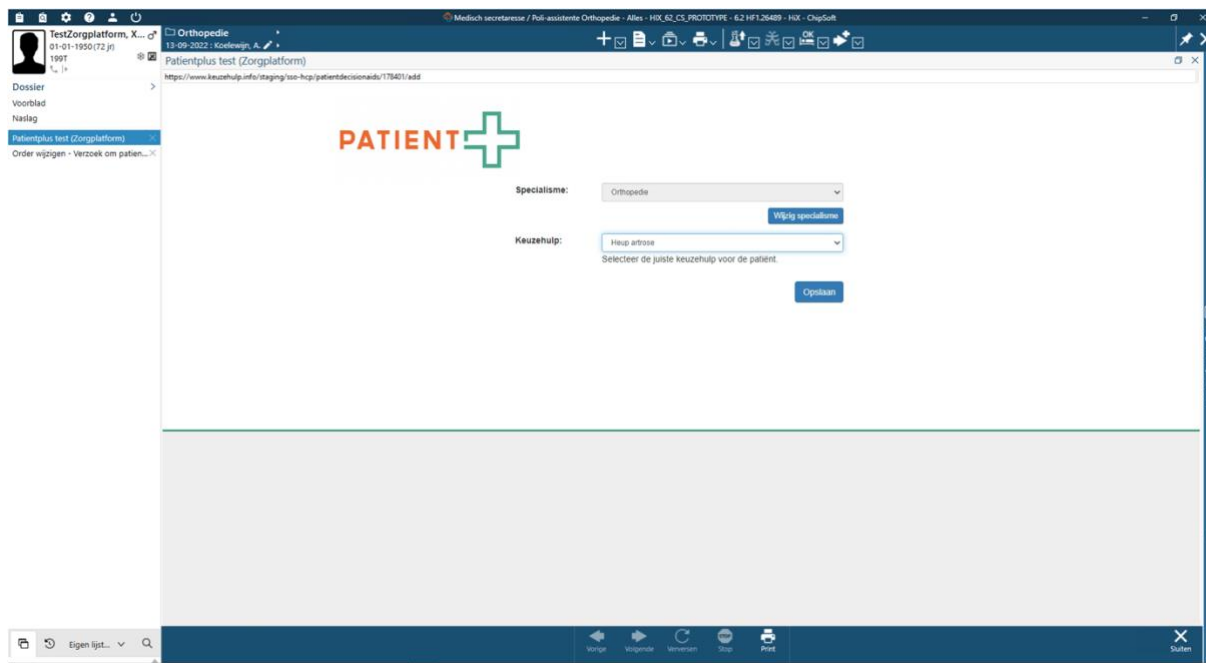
Medisch secretaresse / Poli-assistente Orthopedie - Alles - HIX_62_CS_PROTOTYPE - 6.2 HF1.26489 - HiX - ChipSoft

TestZorgplatform, X...
01-01-1950 (72 jr)
199T

Orthopedie
13-09-2022 : Koelewijn, A.

Dossier
Voorblad
Naslag
Patientplus test (Zorgplatform)
Order wijzigen - Verzoek om patien...

Patientplus test (Zorgplatform)
https://www.keuzehulp.info/staging/sso-hcp/patientdecisionaids/178401/add

PATIENT

Specialisme: Orthopedie
Wijzig specialisme

Keuzehulp: Heup artrose
Selecteer de juiste keuzehulp voor de patiënt.

Opslaan

Eigen lijst...

Vorige Volgende Verversen Stop Print

Sluiten